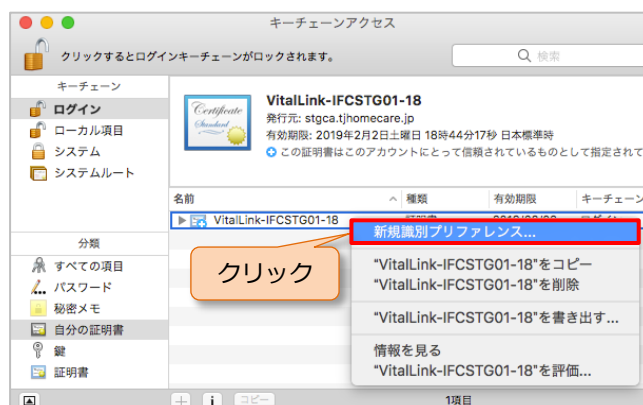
キーチェーンアクセス

クリックするとログインキーチェーンがロックされます。

検索

キーチェーン
ログイン
ローカル項目
システム
システムルート

Certificate Standard

VitalLink-IFCSTG01-18
発行元: stgca.tjhomecare.jp
有効期限: 2019年2月2日土曜日 18時44分17秒 日本標準時
この証明書はこのアカウントにとって信頼されているものとして指定されて

| 名前 | 種類 | 有効期限 | キーチェーン |
|---|---|---|---|
| VitalLink-IFCSTG01-18 | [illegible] | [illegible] | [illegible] |

新規識別プリファレンス...
"VitalLink-IFCSTG01-18"をコピー
"VitalLink-IFCSTG01-18"を削除
"VitalLink-IFCSTG01-18"を書き出す...
情報を見る
"VitalLink-IFCSTG01-18"を評価...

クリック

分類
すべての項目
パスワード
秘密メモ
自分の証明書
鍵
証明書

+ i コピー
1項目